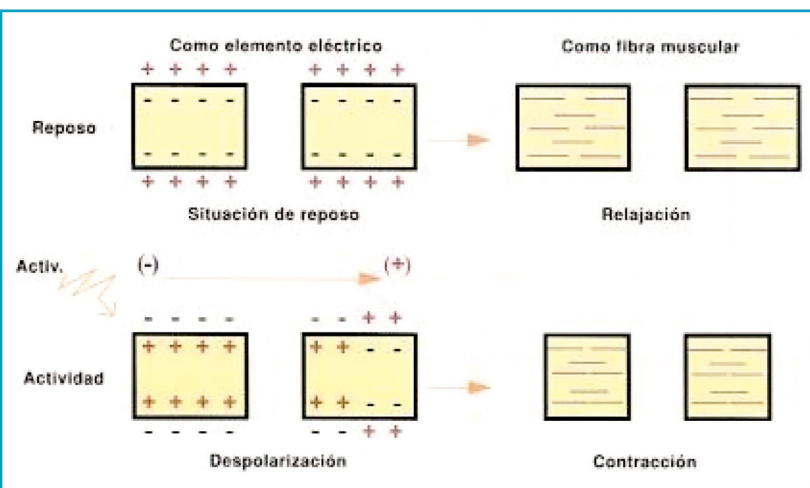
Como elemento eléctrico

Como fibra muscular

+ + + +   + + + +

- - - -   - - - -

Reposo

- - - -   - - - -

+ + + +   + + + +

Situación de reposo

Relajación

Activ.

(-)

(+)

- - - -   - - + +

+ + + +   + + - -

Actividad

+ + + +   + + - -

- - - -   - - + +

Despolarización

Contracción